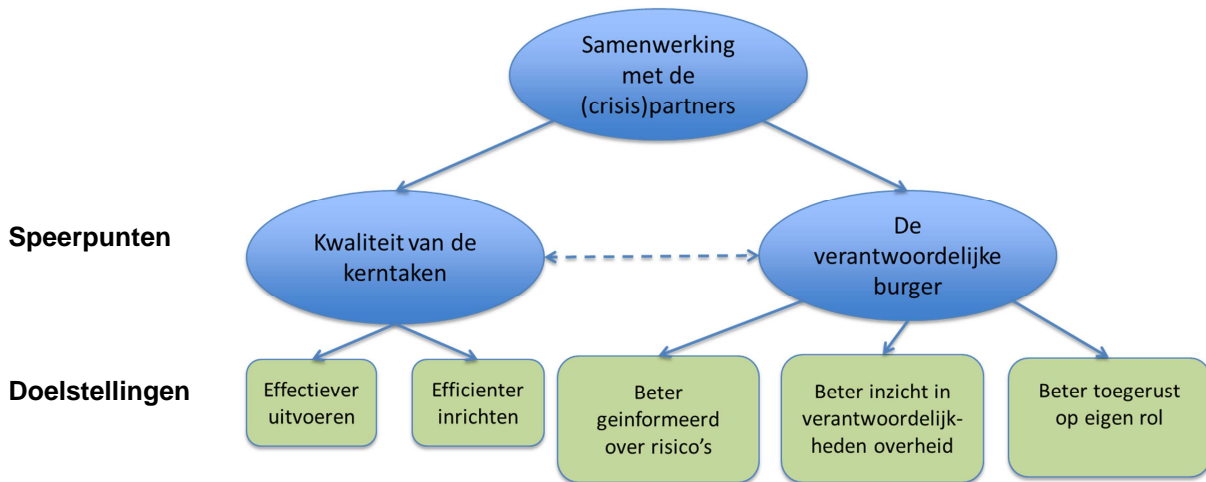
Samenwerking met de (crisis)partners

Speerpunten

Kwaliteit van de kerntaken

De verantwoordelijke burger

Doelstellingen

Effectiever uitvoeren

Efficienter inrichten

Beter geinformeerd over risico's

Beter inzicht in verantwoordelijk-heden overheid

Beter toegerust op eigen rol